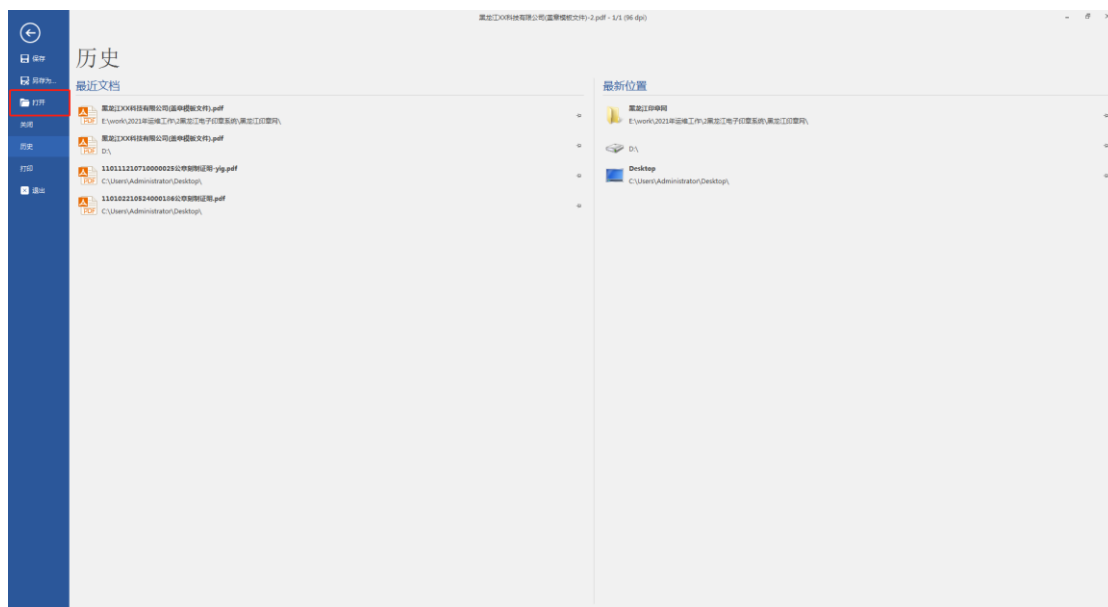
黑龙江XX科技有限公司(盖章模板文件)-2.pdf - 1/1 (96 dpi)

保存
另存为...
打开
关闭
历史
打印
退出

历史

最近文档

黑龙江XX科技有限公司(盖章模板文件).pdf
E:\work\2021年运维工作\1黑龙江电子印章系统\黑龙江印章网\

黑龙江XX科技有限公司(盖章模板文件).pdf
D:\

110111210710000025公章刻制证明-yjg.pdf
C:\Users\Administrator\Desktop\

110102210524000108公章刻制证明.pdf
C:\Users\Administrator\Desktop\

最新位置

黑龙江印章网
E:\work\2021年运维工作\1黑龙江电子印章系统\黑龙江印章网\

D:\

Desktop
C:\Users\Administrator\Desktop\